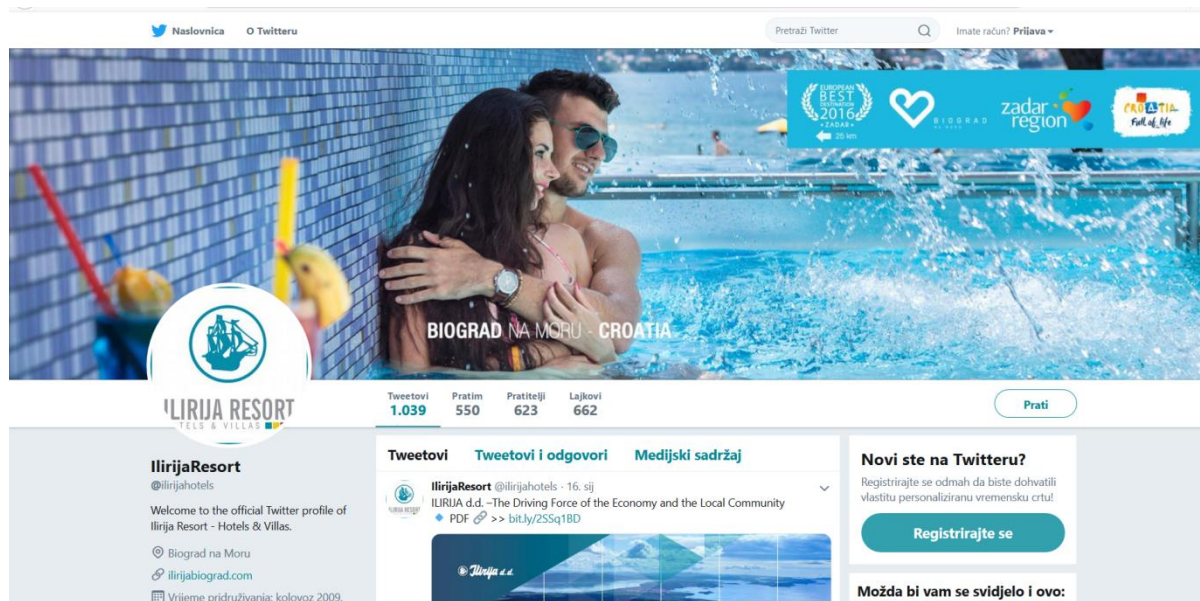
Naslovnica O Twitteru

Pretraži Twitter

Imate račun? Prijava

EUROPEAN BEST DESTINATION 2016 ZADAR 25 km

BIOGRAD NA MORU

zadar region

CROATIA Full of life

BIOGRAD NA MORU - CROATIA

ILIRIJA RESORT
HOTELS & VILLAS

| Tweetovi | Pratim | Pratitelji | Lajkovi |
|---|---|---|---|
| 1.039 | 550 | 623 | 662 |

Prati

IlirijaResort
@ilirijahotels

Welcome to the official Twitter profile of Ilirija Resort - Hotels & Villas.

Biograd na Moru

ilirijabiograd.com

Vrijeme pridruživanja: kolovoz 2009.

Tweetovi Tweetovi i odgovori Medijski sadržaj

IlirijaResort @ilirijahotels · 16. sij
ILIRIJA d.d. –The Driving Force of the Economy and the Local Community PDF >> bit.ly/2SSq1BD

Ilirija d.d.

Novi ste na Twitteru?
Registrirajte se odmah da biste dohvatili vlastitu personaliziranu vremensku crtu!

Registrirajte se

Možda bi vam se svidjelo i ovo: